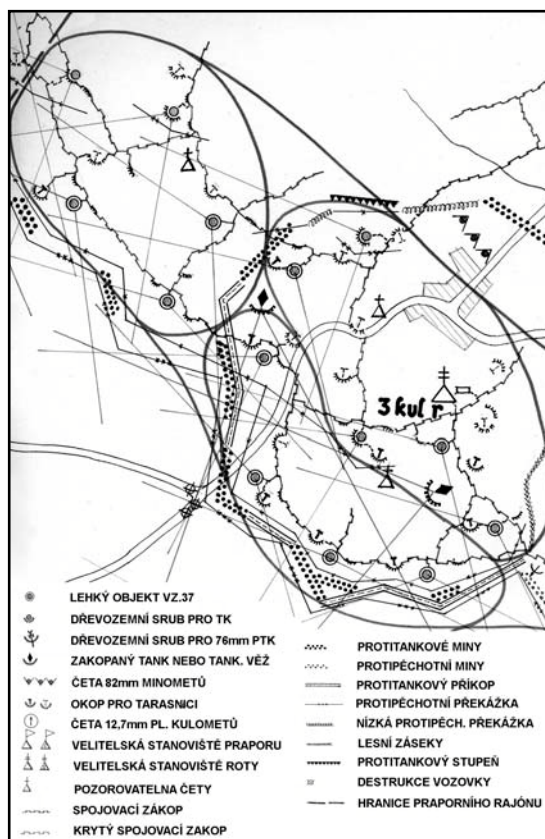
3 kul r

LEHKÝ OBJEKT VZ.37
DŘEVOZEMNÍ SRUB PRO TK
DŘEVOZEMNÍ SRUB PRO 76mm PTK
ZAKOPANÝ TANK NEBO TANK. VĚŽ
ČETA 82mm MINOMETŮ
OKOP PRO TARASNICI
ČETA 12,7mm PL. KULOMETŮ
VELITELSKÁ STANOVIŠTĚ PRAPORU
VELITELSKÁ STANOVIŠTĚ ROTY
POZOROVATELNA ČETY
SPOJOVACÍ ZÁKOP
KRYTÝ SPOJOVACÍ ZAKOP

PROTITANKOVÉ MINY
PROTIPĚCHOTNÍ MINY
PROTITANKOVÝ PŘÍKOP
PROTIPĚCHOTNÍ PŘEKÁŽKA
NÍZKÁ PROTIPĚCH. PŘEKÁŽKA
LESNÍ ZÁSEKY
PROTITANKOVÝ STUPEŇ
DESTRUKCE VOZOVKY
HRANICE PRAPORNÍHO RAJÓNU